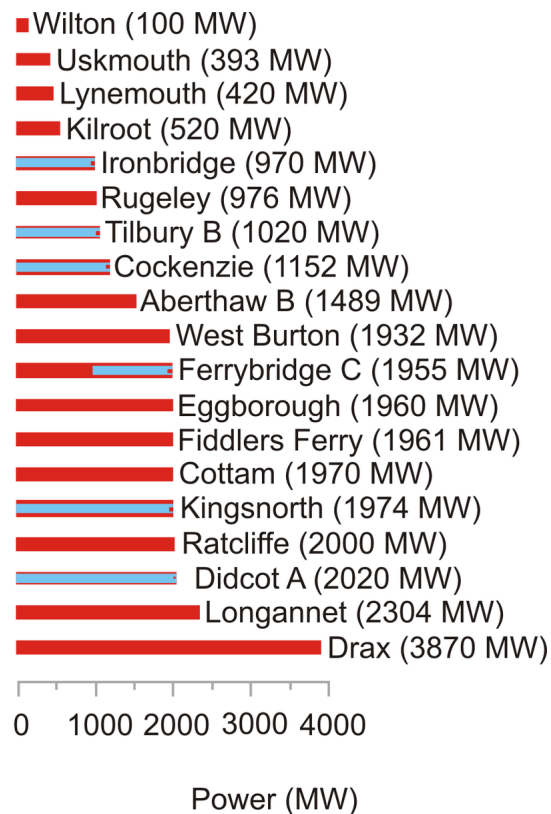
Wilton (100 MW)
Uskmouth (393 MW)
Lynemouth (420 MW)
Kilroot (520 MW)
Ironbridge (970 MW)
Rugeley (976 MW)
Tilbury B (1020 MW)
Cockenzie (1152 MW)
Aberthaw B (1489 MW)
West Burton (1932 MW)
Ferrybridge C (1955 MW)
Eggborough (1960 MW)
Fiddlers Ferry (1961 MW)
Cottam (1970 MW)
Kingsnorth (1974 MW)
Ratcliffe (2000 MW)
Didcot A (2020 MW)
Longannet (2304 MW)
Drax (3870 MW)

0
1000
2000
3000
4000

Power (MW)